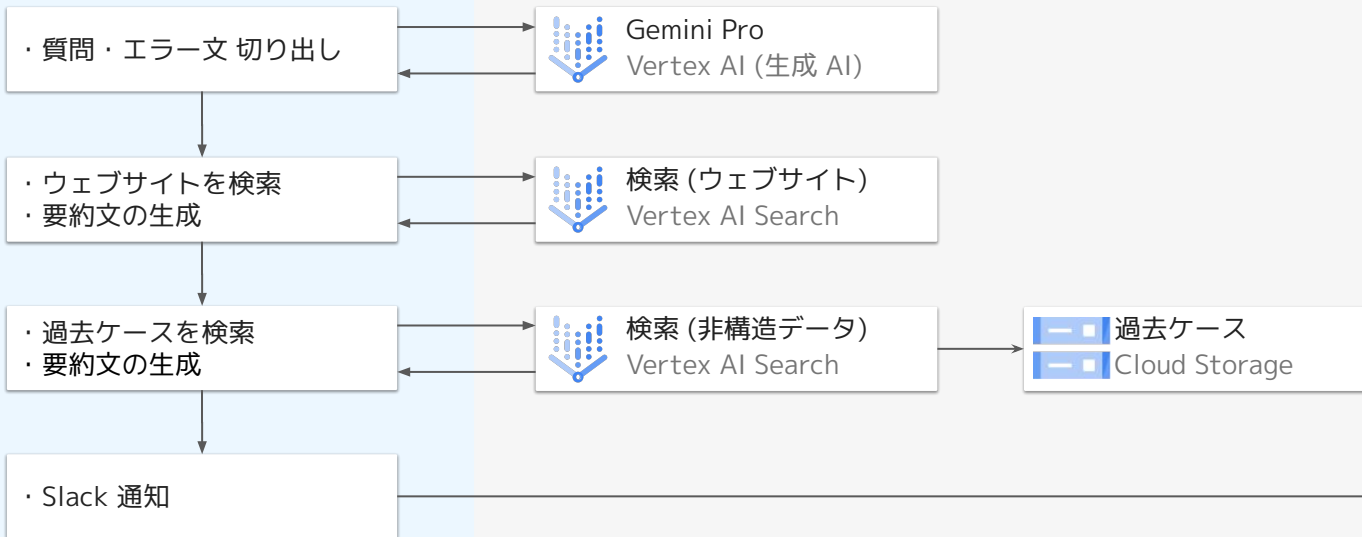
・質問・エラー文 切り出し

Gemini Pro
Vertex AI (生成 AI)

・ウェブサイトを検索
・要約文の生成

検索 (ウェブサイト)
Vertex AI Search

・過去ケースを検索
・要約文の生成

検索 (非構造データ)
Vertex AI Search

過去ケース
Cloud Storage

・Slack 通知